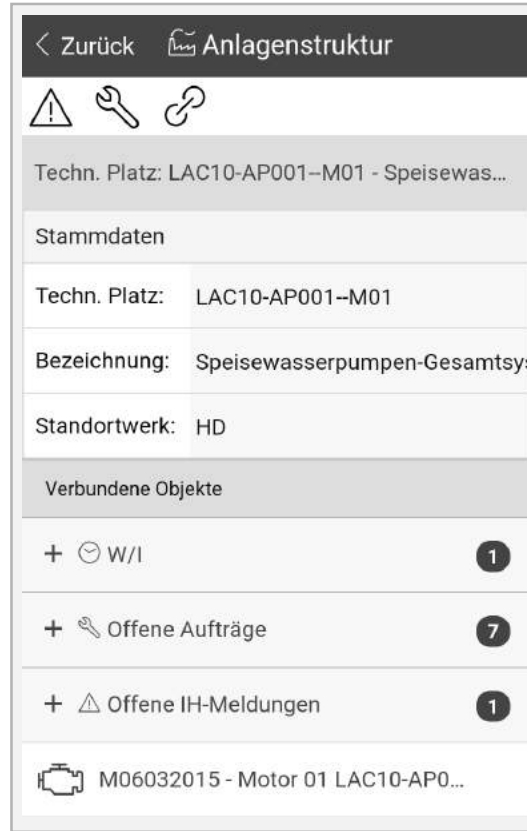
< Zurück Anlagenstruktur

Techn. Platz: LAC10-AP001--M01 - Speisewas...

Stammdaten

| | |
|---|---|
| Techn. Platz: | LAC10-AP001--M01 |
| Bezeichnung: | Speisewasserpumpen-Gesamtsy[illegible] |
| Standortwerk: | HD |

Verbundene Objekte

+ W/I 1

+ Offene Aufträge 7

+ Offene IH-Meldungen 1

M06032015 - Motor 01 LAC10-AP0...